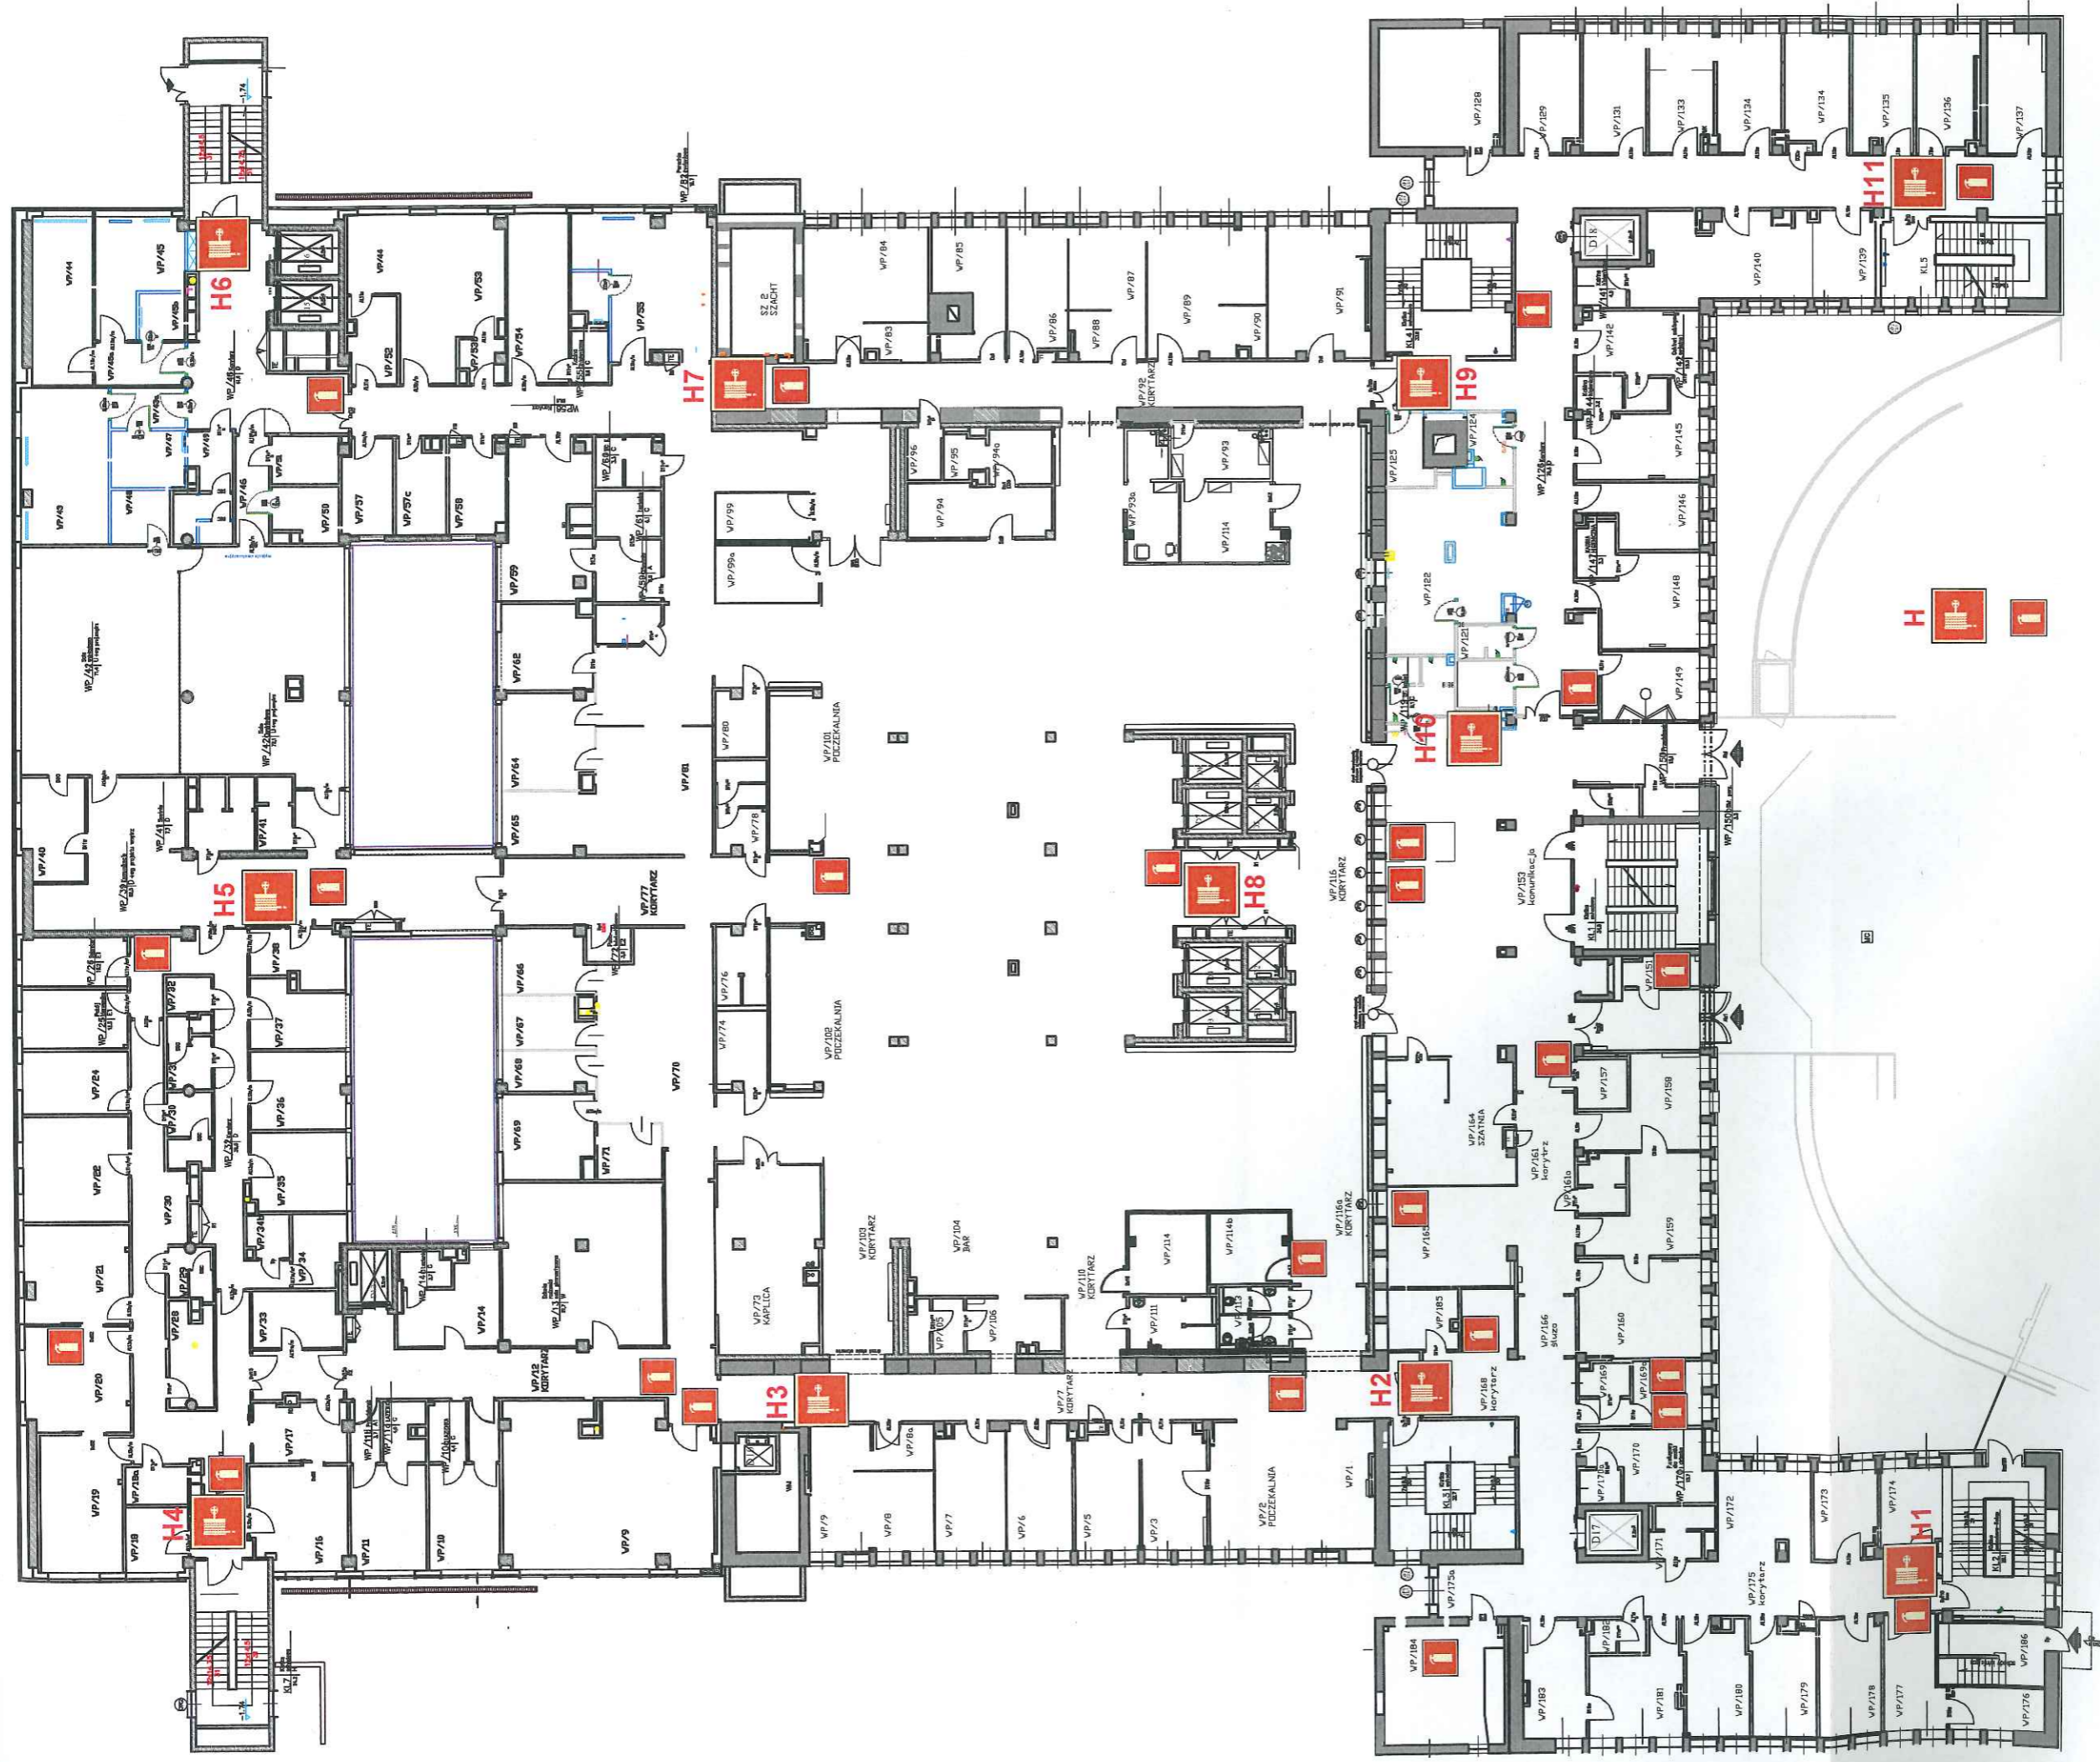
H6
H7
H9
H11
H
H10
H5
H8
H4
H3
H2
H1

VP/44
VP/45
VP/43
VP/46
VP/47
VP/48
VP/49
VP/50
VP/51
VP/52
VP/53
VP/54
VP/55
VP/57
VP/57c
VP/58
VP/59
VP/62
VP/64
VP/65
VP/61
VP/60
VP/63
VP/40
VP/41
VP/42
VP/39
VP/38
VP/37
VP/36
VP/35
VP/34
VP/33
VP/32
VP/31
VP/30
VP/29
VP/28
VP/26
VP/24
VP/22
VP/21
VP/20
VP/19
VP/18
VP/17
VP/16
VP/15
VP/14
VP/13
VP/12
VP/12 KORYTARZ
VP/11
VP/10
VP/9
VP/8
VP/8a
VP/7
VP/7 KORYTARZ
VP/6
VP/5
VP/3
VP/2 POCZEKALNIA
VP/1
VP/66
VP/67
VP/68
VP/69
VP/70
VP/71
VP/72
VP/73 KAPLICA
VP/74
VP/76
VP/77 KORYTARZ
VP/78
VP/80
VP/81
VP/83
VP/84
VP/85
VP/86
VP/87
VP/88
VP/89
VP/90
VP/91
VP/92 KORYTARZ
VP/93
VP/93a
VP/94
VP/94a
VP/95
VP/96
VP/99
VP/99a
VP/101 POCZEKALNIA
VP/102 POCZEKALNIA
VP/103 KORYTARZ
VP/104 BAR
VP/105
VP/106
VP/110 KORYTARZ
VP/111
VP/113
VP/114
VP/114b
VP/115 KORYTARZ
VP/116a KORYTARZ
VP/121
VP/122
VP/124
VP/125
VP/128
VP/129
VP/131
VP/133
VP/134
VP/135
VP/136
VP/137
VP/139
VP/140
VP/141
VP/142
VP/145
VP/146
VP/148
VP/149
VP/150
VP/151
VP/153 komunikacja
VP/157
VP/158
VP/159
VP/160
VP/161 korytarz
VP/161a
VP/164 SZATNIA
VP/165
VP/166 śluza
VP/168 korytarz
VP/169
VP/169a
VP/170
VP/171
VP/172
VP/173
VP/174
VP/175 korytarz
VP/175a
VP/176
VP/177
VP/178
VP/179
VP/180
VP/181
VP/182
VP/183
VP/184
VP/185
VP/186
SZ 2 SZACHT
KL 1
KL 2
KL 3
KL 4
KL 5
KL 7
D 17
D 18